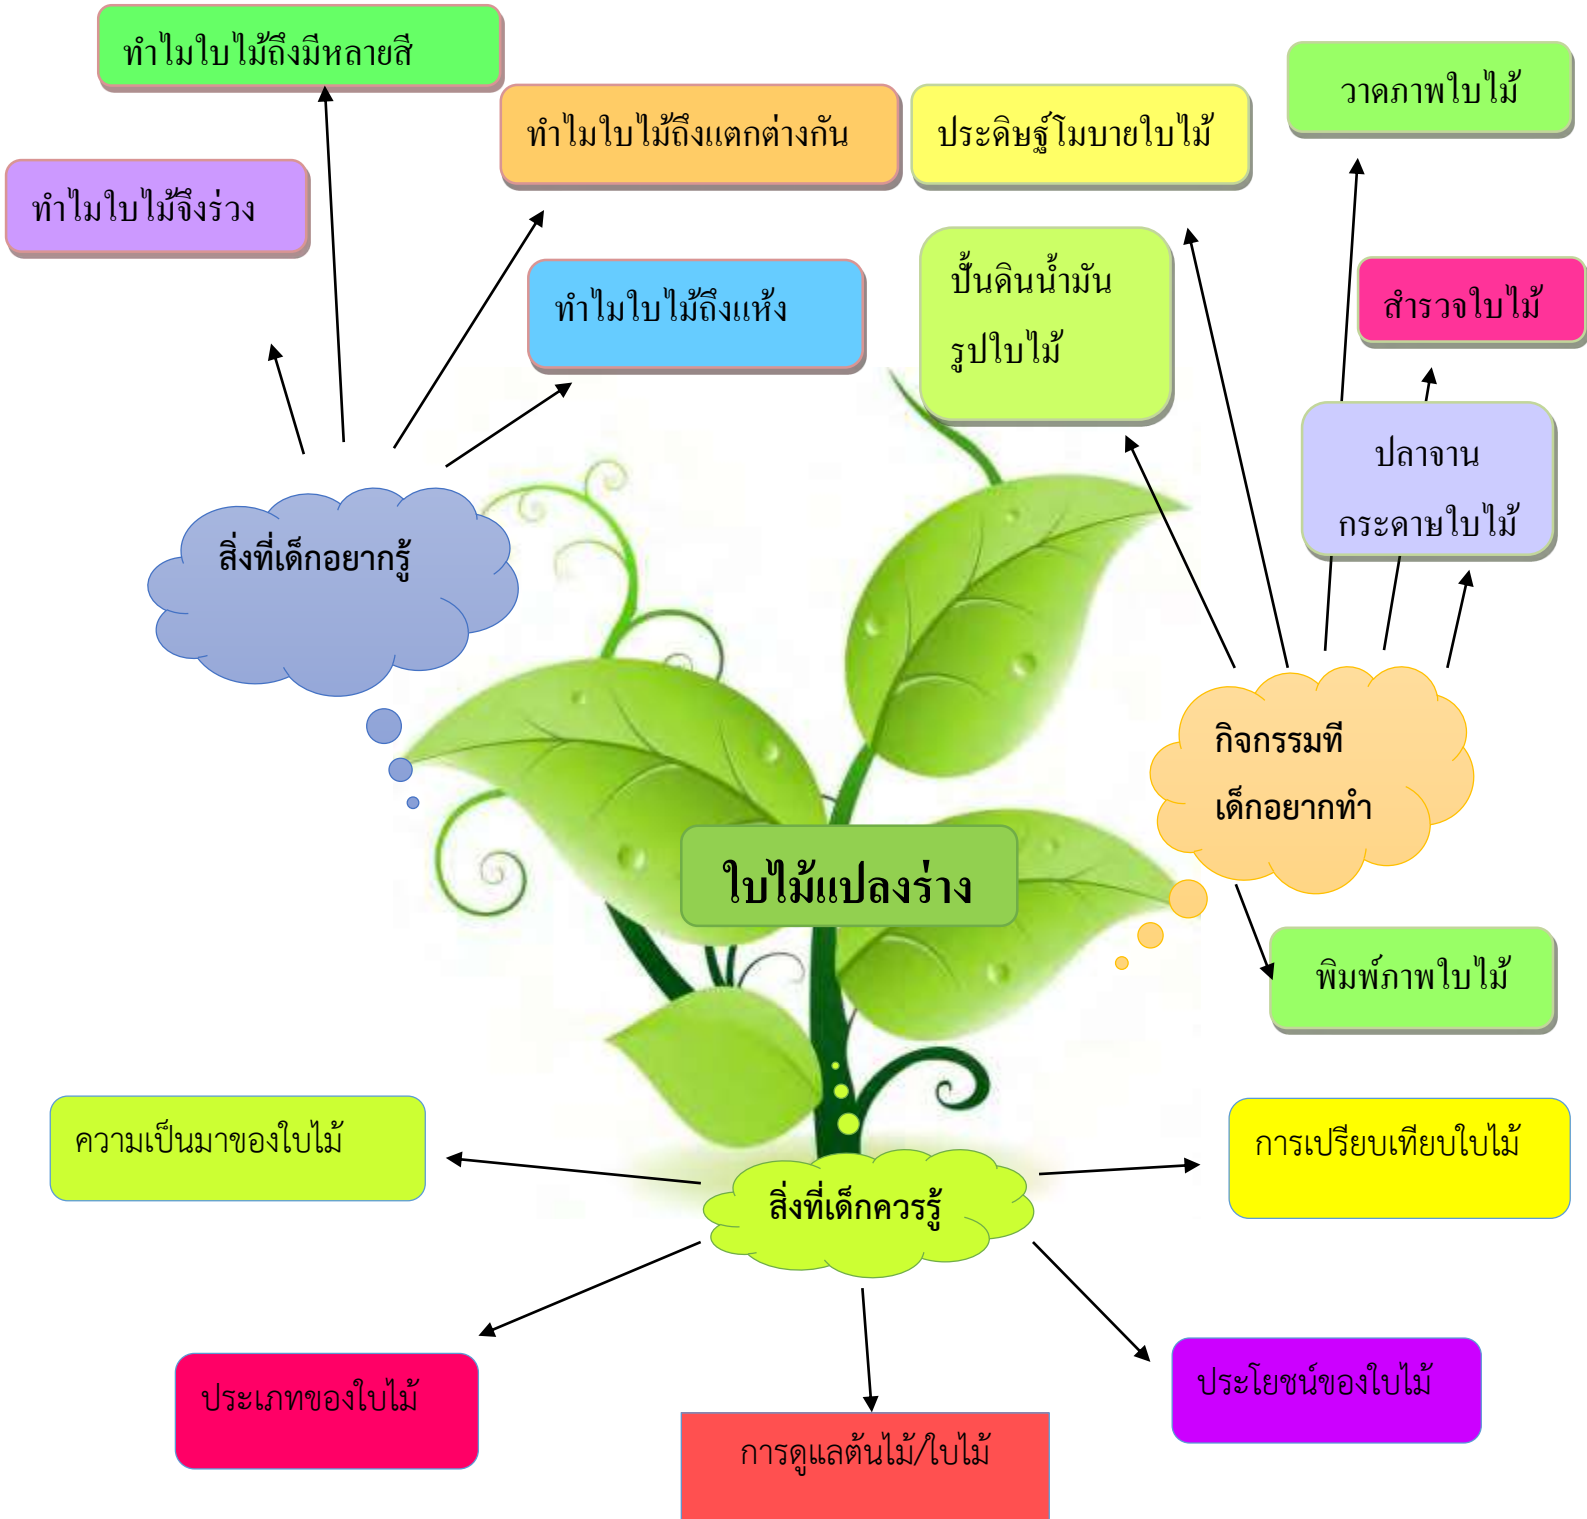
ทำไมใบไม้ถึงมีหลายสี

ทำไมใบไม้ถึงแตกต่างกัน

ประดิษฐ์โมบายใบไม้

วาดภาพใบไม้

ทำไมใบไม้จึงร่วง

ทำไมใบไม้ถึงแห้ง

ปั้นดินน้ำมัน รูปใบไม้

สำรวจใบไม้

ปลาจาน กระดาษใบไม้

สิ่งที่เด็กอยากรู้

กิจกรรมที่ เด็กอยากทำ

ใบไม้แปลงร่าง

พิมพ์ภาพใบไม้

ความเป็นมาของใบไม้

การเปรียบเทียบใบไม้

สิ่งที่เด็กควรรู้

ประเภทของใบไม้

ประโยชน์ของใบไม้

การดูแลต้นไม้/ใบไม้